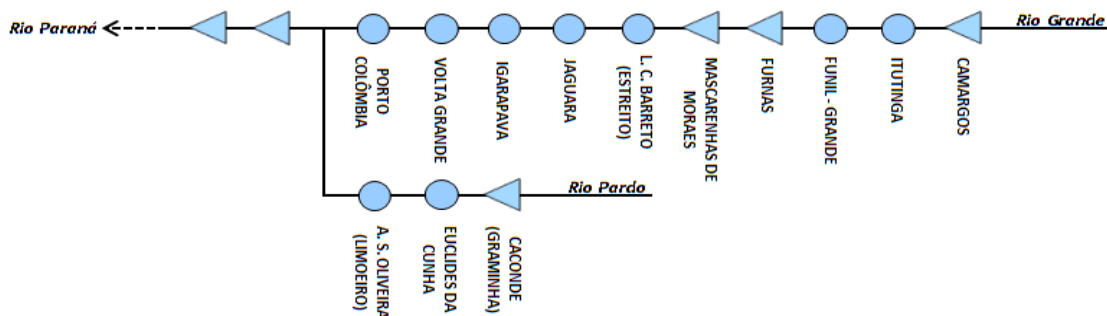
Rio Paraná

PORTO COLÔMBIA

VOLTA GRANDE

IGARAPAVA

JAGUARA

L. C. BARRETO (ESTREITO)

MASCARENHAS DE MORAES

FURNAS

FUNIL - GRANDE

ITUTINGA

CAMARGOS

Rio Grande

Rio Pardo

A. S. OLIVEIRA (LIMOEIRO)

EUCLIDES DA CUNHA

CACONDE (GRAMINHA)